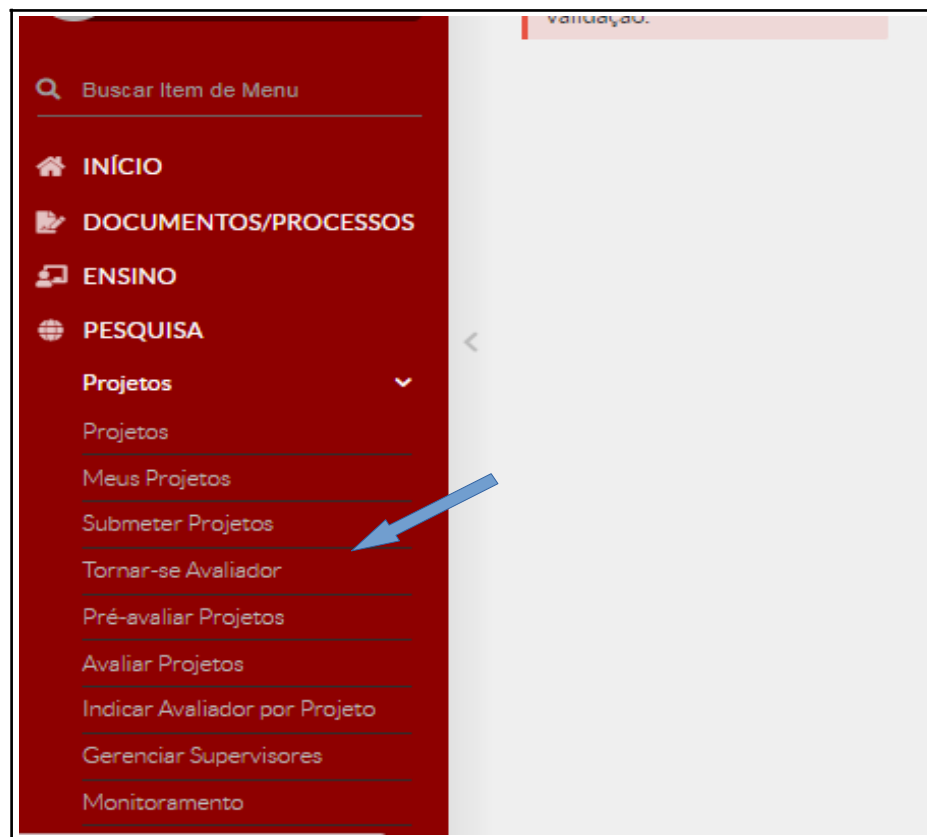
validação.

Buscar Item de Menu

INÍCIO

DOCUMENTOS/PROCESSOS

ENSINO

PESQUISA

Projetos

Projetos

Meus Projetos

Submeter Projetos

Tornar-se Avaliador

Pré-avaliar Projetos

Avaliar Projetos

Indicar Avaliador por Projeto

Gerenciar Supervisores

Monitoramento